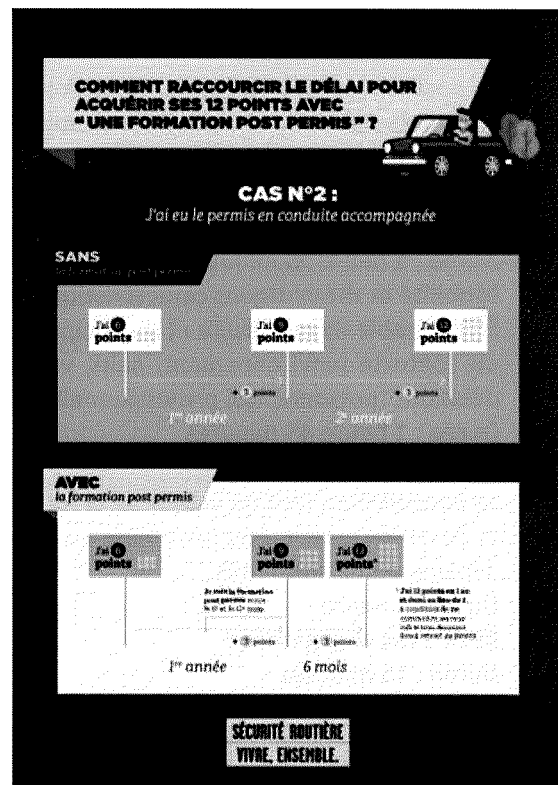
COMMENT RACCOURCIR LE DÉLAI POUR ACQUÉRIR SES 12 POINTS AVEC " UNE FORMATION POST PERMIS " ?

CAS N°2 :
J'ai eu le permis en conduite accompagnée

SANS
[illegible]

J'ai 6 points

J'ai 9 points

J'ai 12 points

+ 3 points

+ 3 points

1$^{re}$ année

2$^{e}$ année

AVEC
la formation post permis

J'ai 6 points

J'ai 9 points

J'ai 12 points*

Je suis la formation post permis entre le 6$^{e}$ et le 12$^{e}$ mois

+ 3 points

+ 3 points

* J'ai 12 points en 1 an et demi au lieu de 2, à condition de ne commettre aucune infraction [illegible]

1$^{re}$ année

6 mois

SÉCURITÉ ROUTIÈRE
VIVRE, ENSEMBLE.